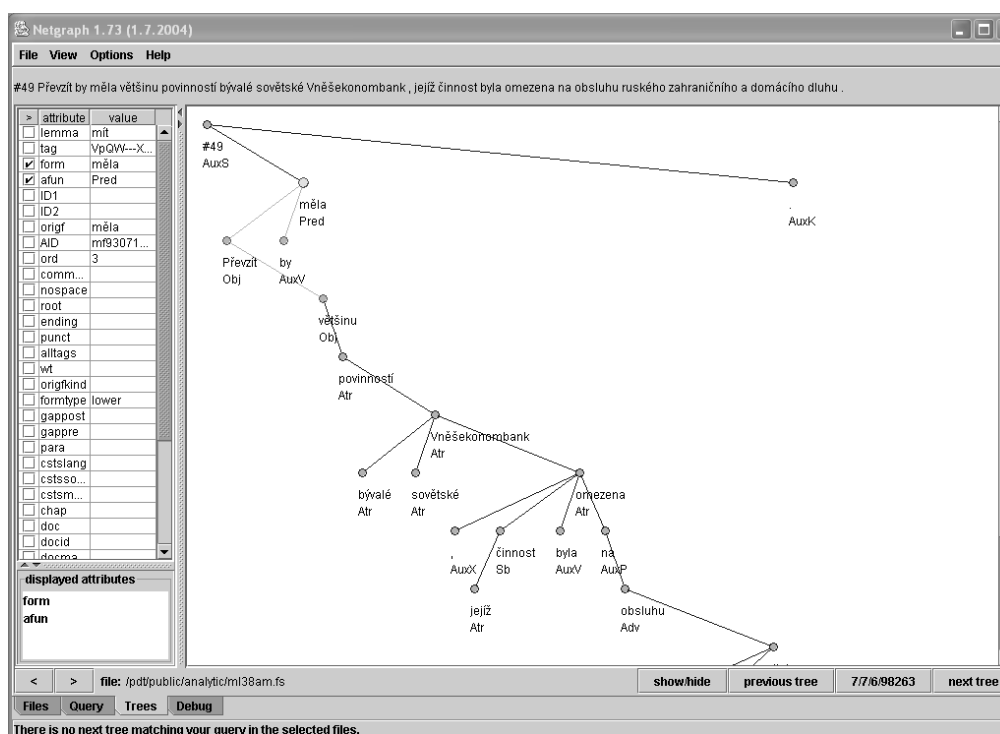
Netgraph 1.73 (1.7.2004)

File View Options Help

#49 Převzít by měla většinu povinností bývalé sovětské Vněšekonombank , jejíž činnost byla omezena na obsluhu ruského zahraničního a domácího dluhu .

| > | attribute | value |
|---|---|---|
| ☐ | lemma | mít |
| ☐ | tag | VpQW---X... |
| ☑ | form | měla |
| ☑ | afun | Pred |
| ☐ | ID1 | |
| ☐ | ID2 | |
| ☐ | origf | měla |
| ☐ | AID | mf93071... |
| ☐ | ord | 3 |
| ☐ | comm... | |
| ☐ | nospace | |
| ☐ | root | |
| ☐ | ending | |
| ☐ | punct | |
| ☐ | alltags | |
| ☐ | wt | |
| ☐ | origfkind | |
| ☐ | formtype | lower |
| ☐ | gappost | |
| ☐ | gappre | |
| ☐ | para | |
| ☐ | cstslang | |
| ☐ | cstsso... | |
| ☐ | cstsm... | |
| ☐ | chap | |
| ☐ | doc | |
| ☐ | docid | |
| ☐ | docma... | |

displayed attributes
form
afun

#49
AuxS

.
AuxK

měla
Pred

Převzít
Obj

by
AuxV

většinu
Obj

povinností
Atr

Vněšekonombank
Atr

bývalé
Atr

sovětské
Atr

omezena
Atr

,
AuxX

činnost
Sb

byla
AuxV

na
AuxP

jejíž
Atr

obsluhu
Adv

< > file: /pdt/public/analytic/ml38am.fs

show/hide previous tree 7/7/6/98263 next tree

Files Query Trees Debug

There is no next tree matching your query in the selected files.